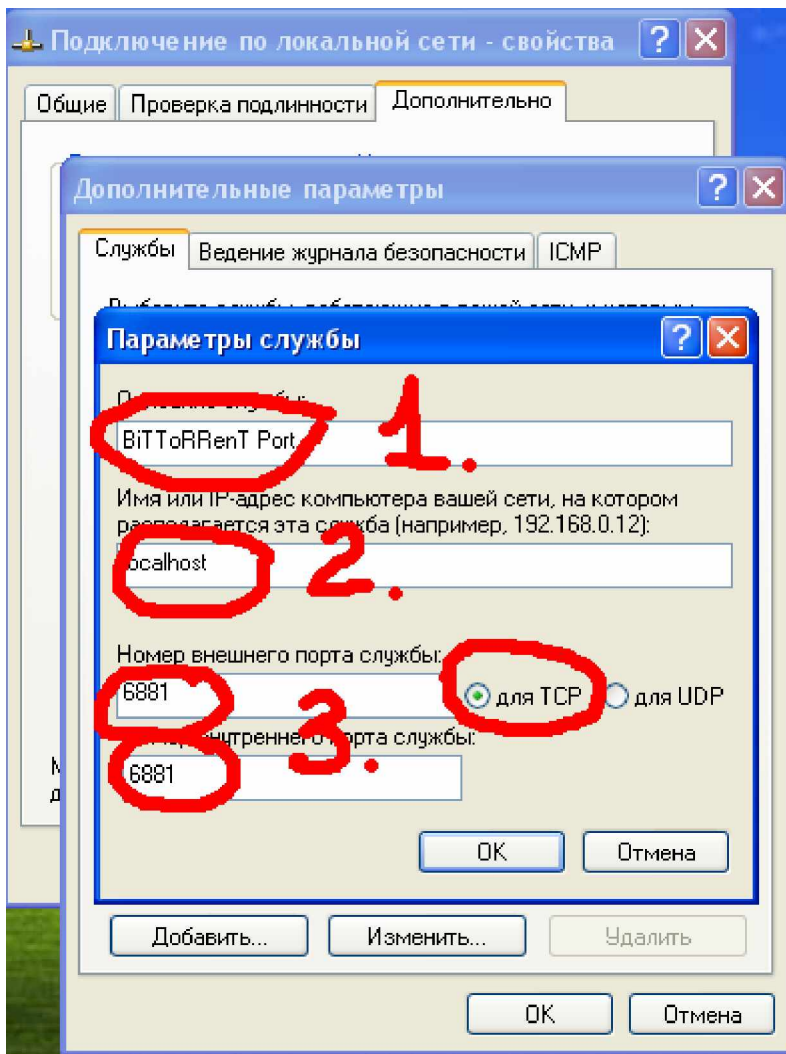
Подключение по локальной сети - свойства

Общие | Проверка подлинности | Дополнительно

Дополнительные параметры

Службы | Ведение журнала безопасности | ICMP

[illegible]

Параметры службы

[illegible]

BiTToRRenT Port

1.

Имя или IP-адрес компьютера вашей сети, на котором располагается эта служба (например, 192.168.0.12):

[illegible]ocalhost

2.

Номер внешнего порта службы:

6881

для TCP

для UDP

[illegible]нутреннего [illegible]орта службы:

3.

6881

М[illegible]
д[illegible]

OK

Отмена

Добавить...

Изменить...

Удалить

OK

Отмена